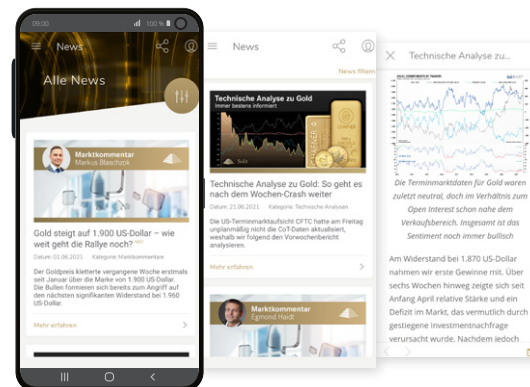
09:00 100 %

News

Alle News

Marktkommentar
Markus Blaschzok

Gold steigt auf 1.900 US-Dollar – wie weit geht die Rallye noch?

Datum: 01.06.2021 Kategorie: Marktkommentare

Der Goldpreis kletterte vergangene Woche erstmals seit Januar über die Marke von 1.900 US-Dollar. Die Bullen formieren sich bereits zum Angriff auf den nächsten signifikanten Widerstand bei 1.960 US-Dollar.

Mehr erfahren

News

News filtern

Technische Analyse zu Gold
Immer bestens informiert

Technische Analyse zu Gold: So geht es nach dem Wochen-Crash weiter

Datum: 21.06.2021 Kategorie: Technische Analysen

Die US-Terminmarktaufsicht CFTC hatte am Freitag unplanmäßig nicht die CoT-Daten aktualisiert, weshalb wir folgend den Vorwochenbericht analysieren.

Mehr erfahren

Marktkommentar
Egmond Haidt

Technische Analyse zu...

Die Terminmarktdaten für Gold waren zuletzt neutral, doch im Verhältnis zum Open Interest schon nahe dem Verkaufsbereich. Insgesamt ist das Sentiment noch immer bullish

Am Widerstand bei 1.870 US-Dollar nahmen wir erste Gewinne mit. Über sechs Wochen hinweg zeigte sich seit Anfang April relative Stärke und ein Defizit im Markt, das vermutlich durch gestiegene Investmentnachfrage verursacht wurde. Nun haben jedoch